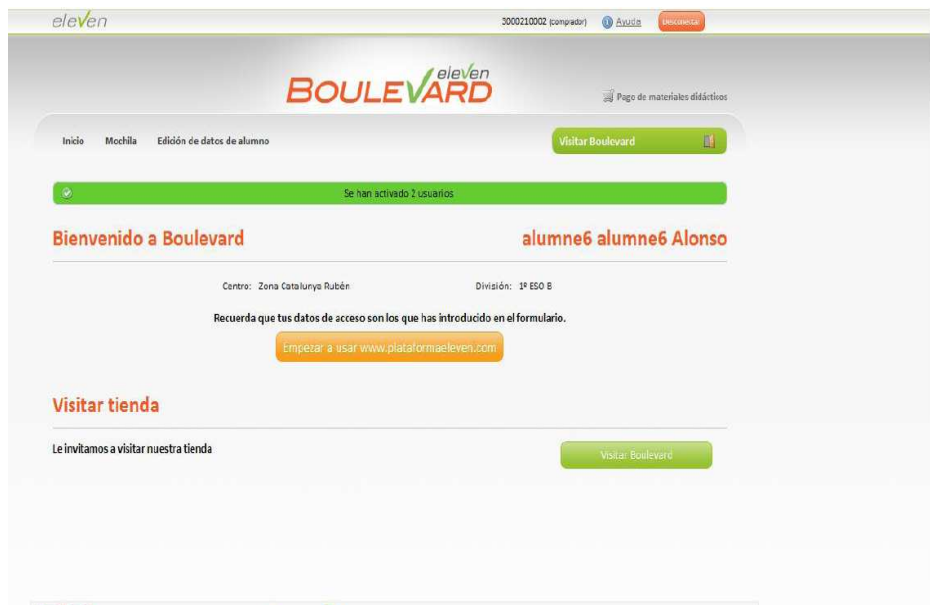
eleVen

3000210002 (comprador) Ayuda Desconectar

BOULEVARD eleVen

Pago de materiales didácticos

Inicio Mochila Edición de datos de alumno

Visitar Boulevard

Se han activado 2 usuarios

Bienvenido a Boulevard

alumne6 alumne6 Alonso

Centro: Zona Catalunya Rubén

División: 1º ESO B

Recuerda que tus datos de acceso son los que has introducido en el formulario.

Empezar a usar www.plataformaeleven.com

Visitar tienda

Le invitamos a visitar nuestra tienda

Visitar Boulevard